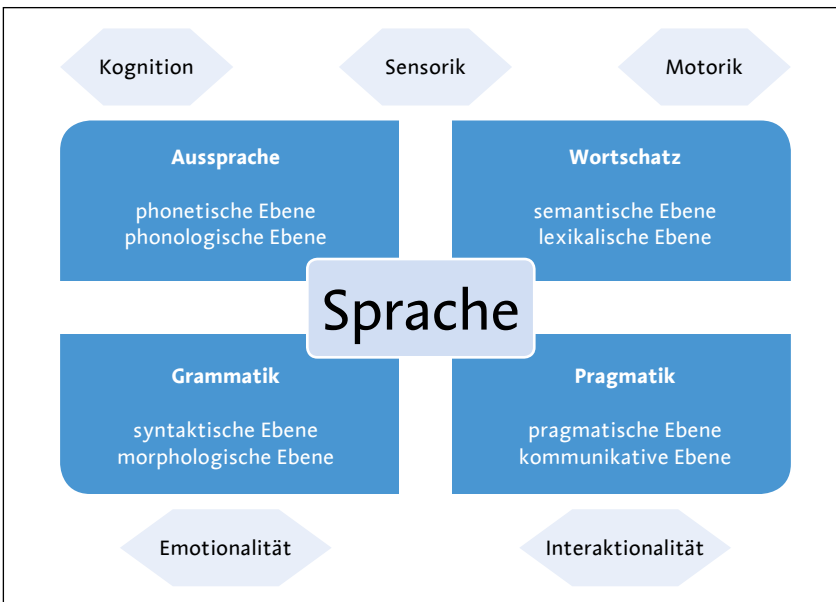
Kognition

Sensorik

Motorik

Aussprache

phonetische Ebene
phonologische Ebene

Wortschatz

semantische Ebene
lexikalische Ebene

Sprache

Grammatik

syntaktische Ebene
morphologische Ebene

Pragmatik

pragmatische Ebene
kommunikative Ebene

Emotionalität

Interaktionalität